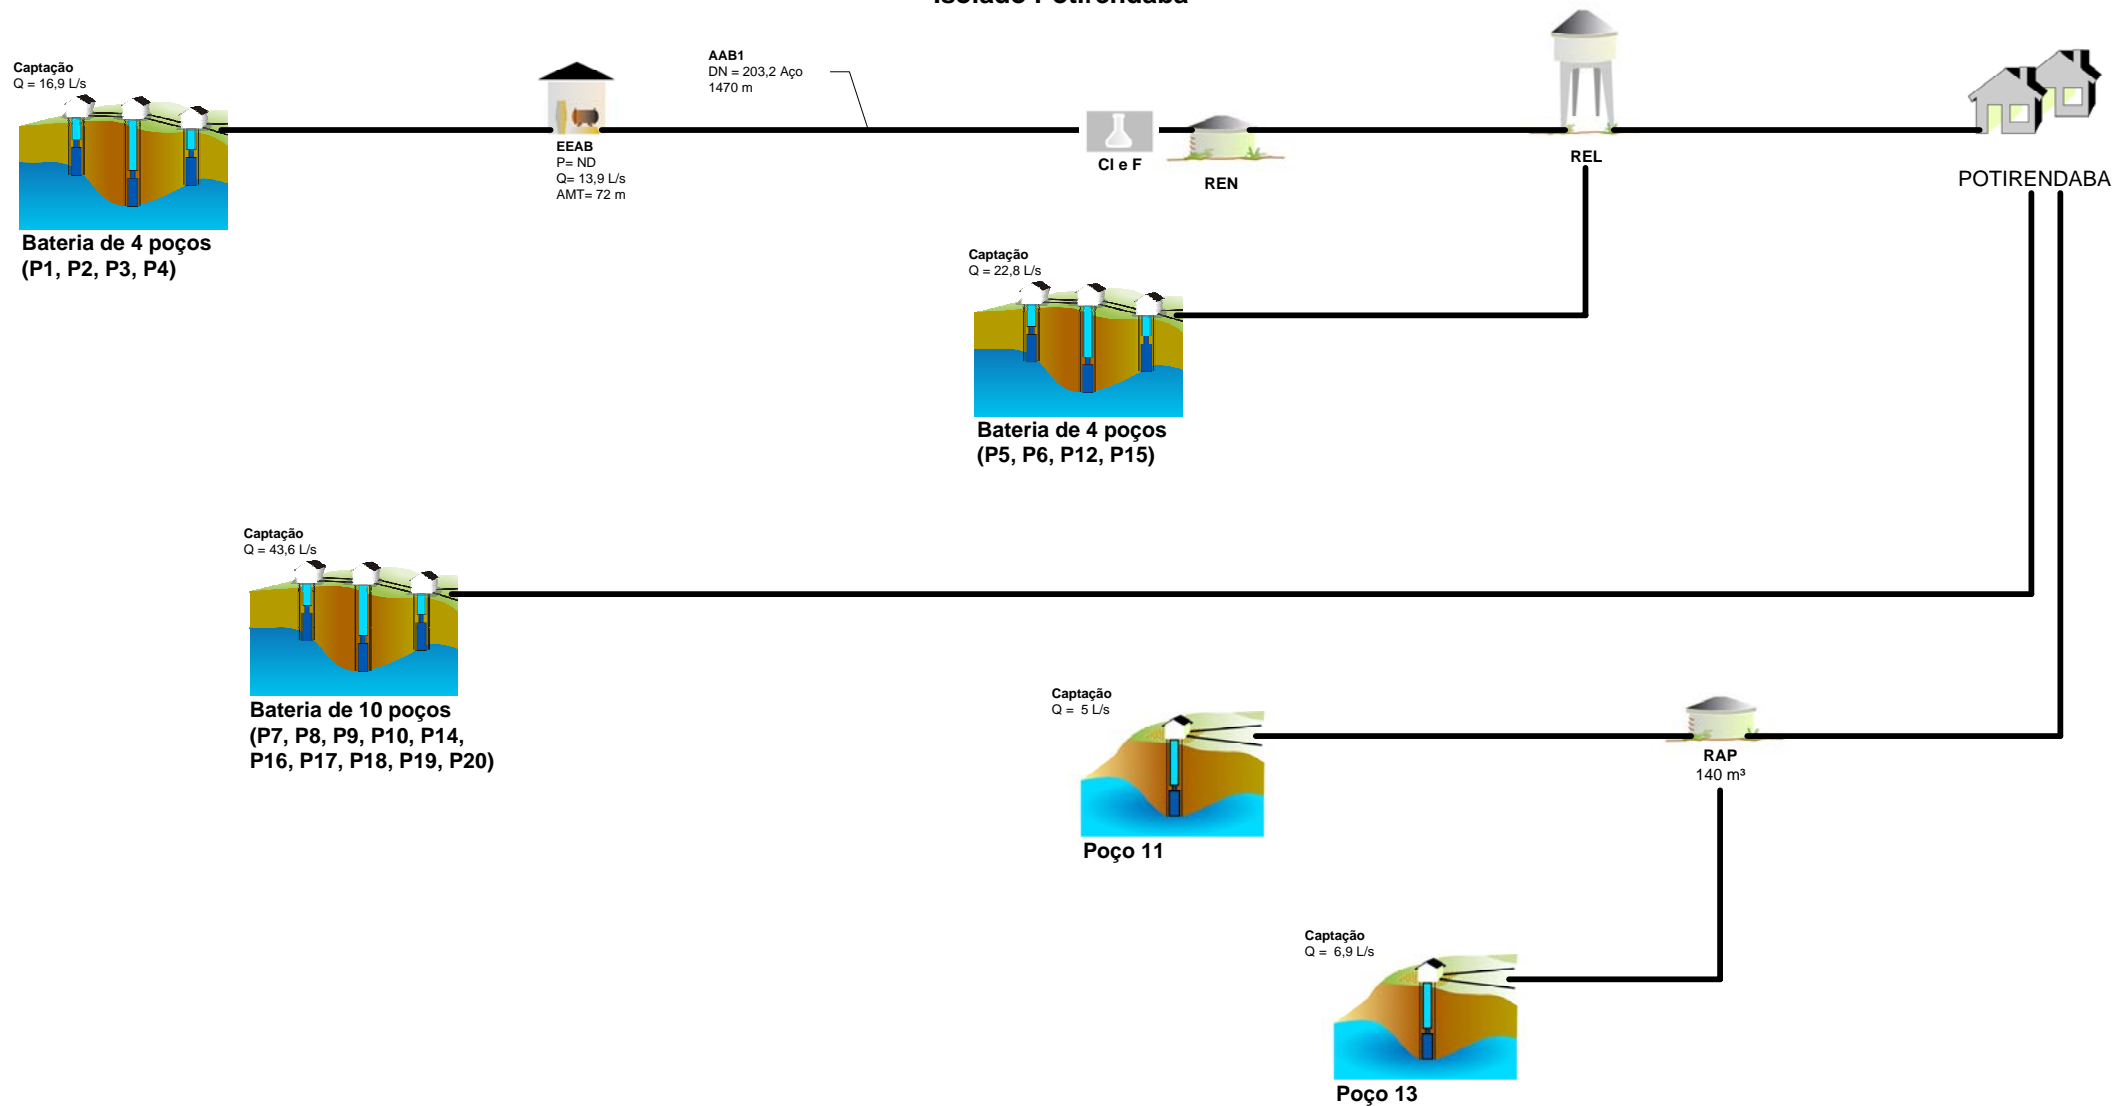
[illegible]

Captação
Q = 16,9 L/s

Bateria de 4 poços
(P1, P2, P3, P4)

EEAB
P= ND
Q= 13,9 L/s
AMT= 72 m

AAB1
DN = 203,2 Aço
1470 m

Cl e F

REN

REL

POTIRENDABA

Captação
Q = 22,8 L/s

Bateria de 4 poços
(P5, P6, P12, P15)

Captação
Q = 43,6 L/s

Bateria de 10 poços
(P7, P8, P9, P10, P14, P16, P17, P18, P19, P20)

Captação
Q = 5 L/s

Poço 11

RAP
140 m³

Captação
Q = 6,9 L/s

Poço 13